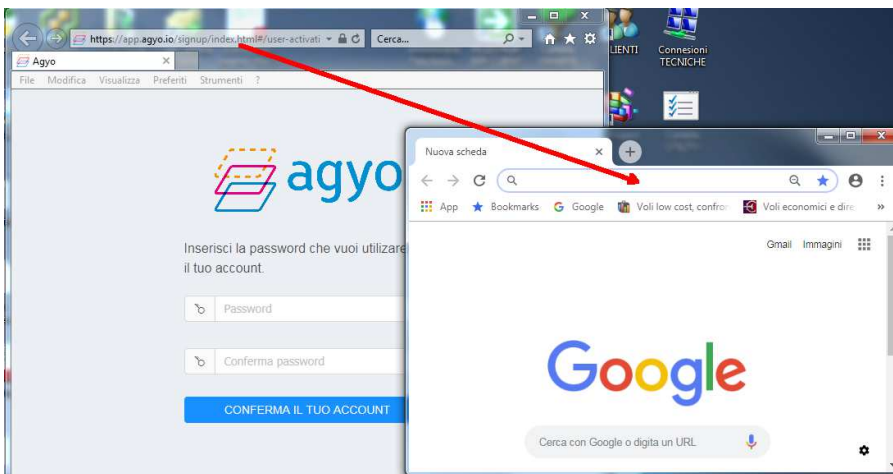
https://app.agyo.io/signup/index.html#/user-activati
Cerca...
Agyo
File Modifica Visualizza Preferiti Strumenti ?

LIENTI
Connesioni TECNICHE

agyo

Inserisci la password che vuoi utilizzare
il tuo account.

Password

Conferma password

CONFERMA IL TUO ACCOUNT

Nuova scheda

App Bookmarks Google Voli low cost, confro Voli economici e dire

Gmail Immagini

Google

Cerca con Google o digita un URL